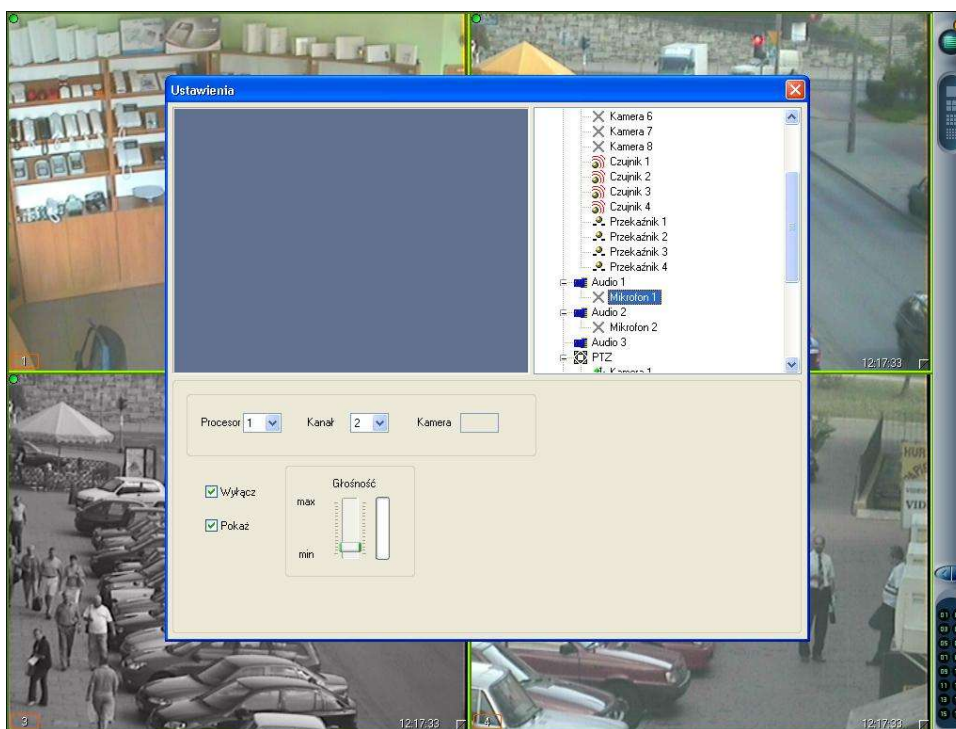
Ustawienia

Kamera 6
Kamera 7
Kamera 8
Czujnik 1
Czujnik 2
Czujnik 3
Czujnik 4
Przekaźnik 1
Przekaźnik 2
Przekaźnik 3
Przekaźnik 4
Audio 1
Mikrofon 1
Audio 2
Mikrofon 2
Audio 3
PTZ
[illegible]

Procesor 1
Kanał 2
Kamera

Wyłącz
Pokaż

Głośność
max
min

1
12:17:33
3
12:17:33
4
12:17:33
HUR
VID
01
03
05
07
09
11
13
15